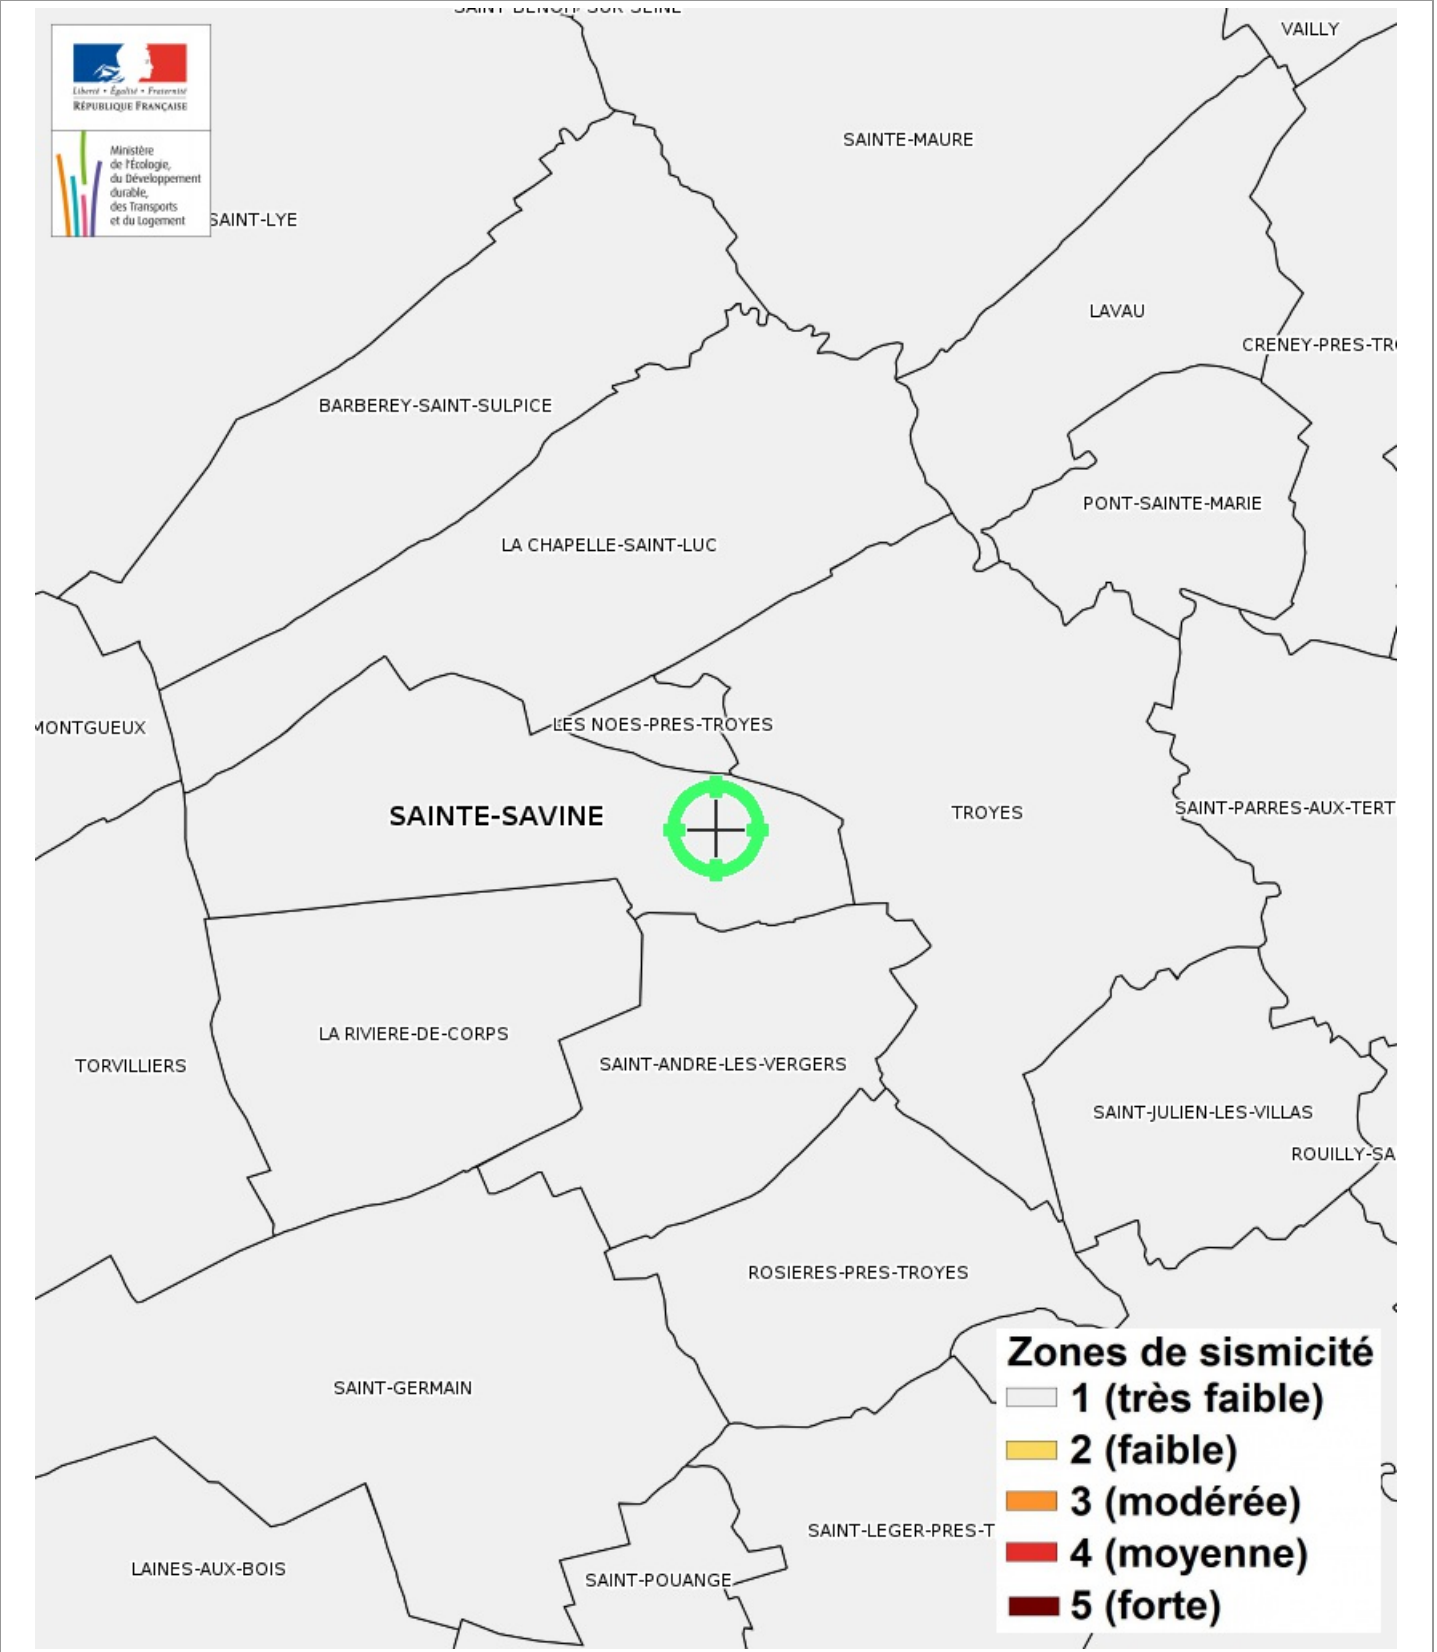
Liberté • Égalité • Fraternité
RÉPUBLIQUE FRANÇAISE

Ministère de l'Écologie, du Développement durable, des Transports et du Logement

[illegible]
VAILLY
SAINTE-MAURE
SAINT-LYE
LAVAU
CRENEY-PRES-TR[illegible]
BARBEREY-SAINT-SULPICE
PONT-SAINTE-MARIE
LA CHAPELLE-SAINT-LUC
MONTGUEUX
LES NOES-PRES-TROYES
SAINTE-SAVINE
TROYES
SAINT-PARRES-AUX-TERT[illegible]
LA RIVIERE-DE-CORPS
SAINT-ANDRE-LES-VERGERS
TORVILLIERS
SAINT-JULIEN-LES-VILLAS
ROUILLY-SA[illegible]
ROSIERES-PRES-TROYES
SAINT-GERMAIN
SAINT-LEGER-PRES-T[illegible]
LAINES-AUX-BOIS
SAINT-POUANGE

Zones de sismicité
1 (très faible)
2 (faible)
3 (modérée)
4 (moyenne)
5 (forte)